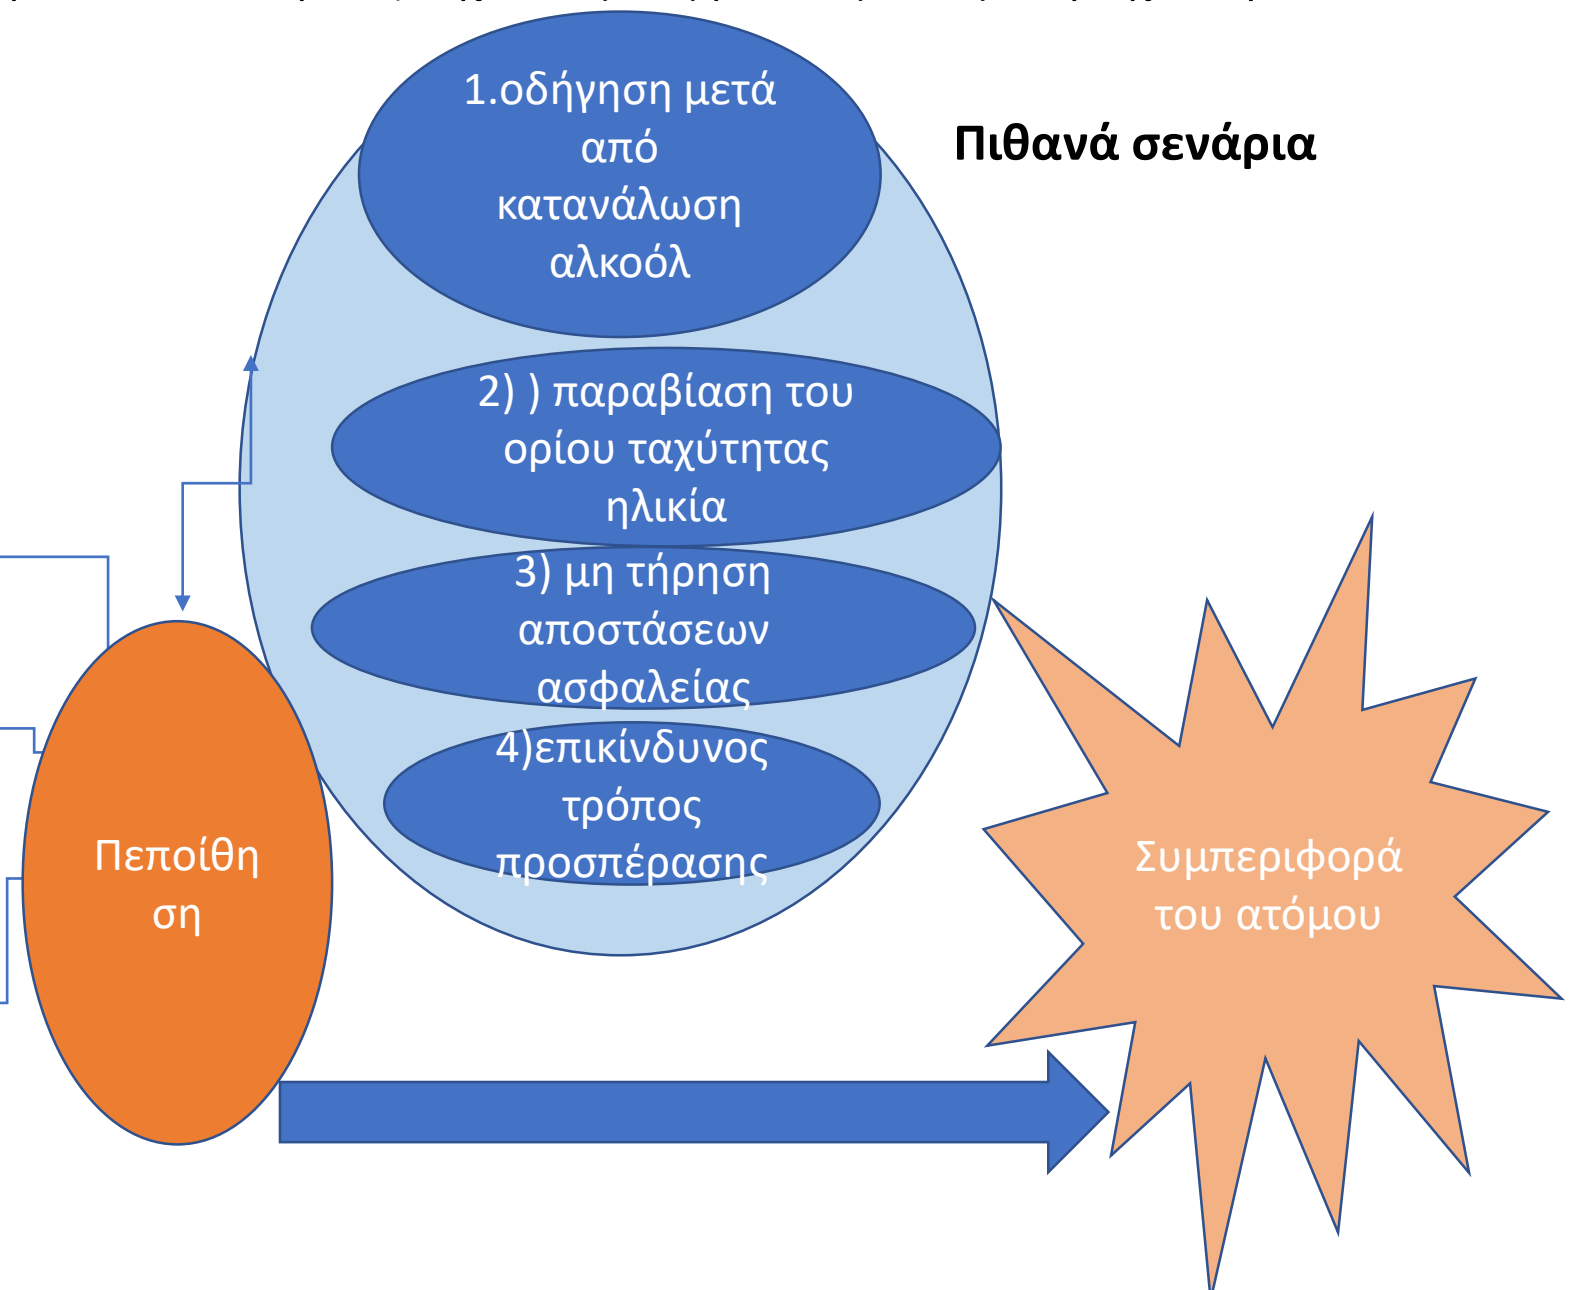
1.οδήγηση μετά από κατανάλωση αλκοόλ

Πιθανά σενάρια

2) ) παραβίαση του ορίου ταχύτητας ηλικία

3) μη τήρηση αποστάσεων ασφαλείας

4)επικίνδυνος τρόπος προσπέρασης

Πεποίθη ση

Συμπεριφορά του ατόμου